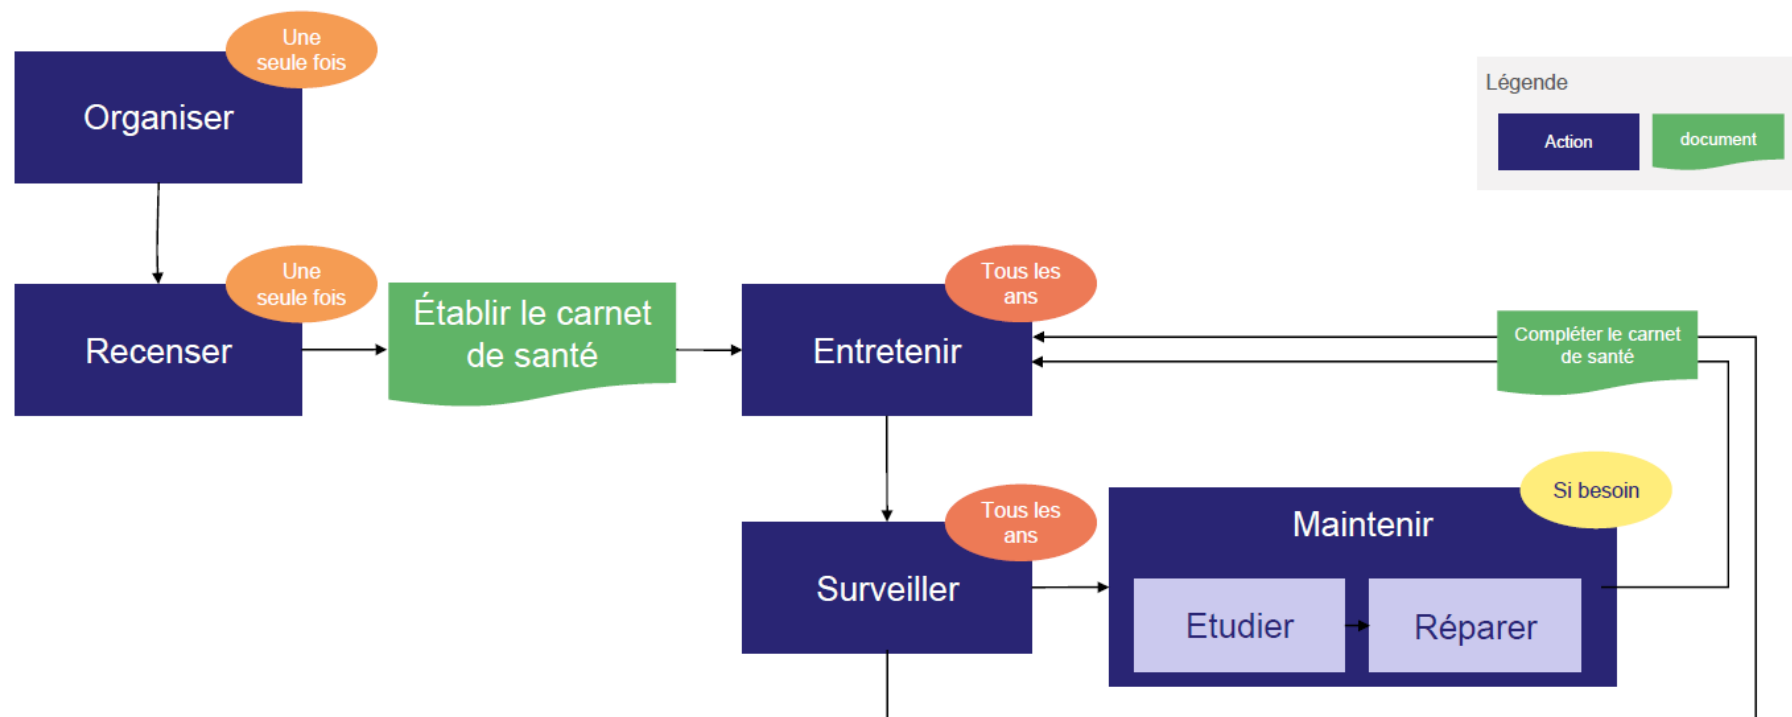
Une seule fois

Organiser

Légende

Action

document

Une seule fois

Recenser

Établir le carnet de santé

Tous les ans

Entretenir

Compléter le carnet de santé

Si besoin

Tous les ans

Maintenir

Surveiller

Etudier

Réparer